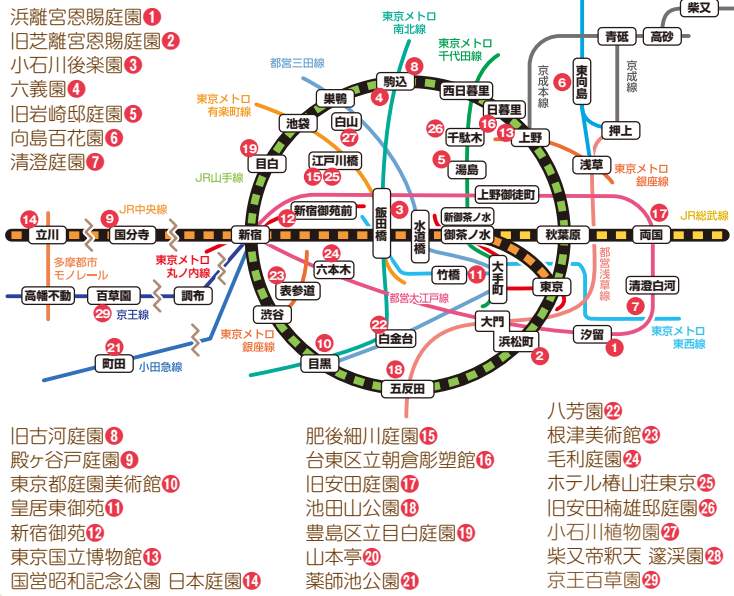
浜離宮恩賜庭園 1
旧芝離宮恩賜庭園 2
小石川後楽園 3
六義園 4
旧岩崎邸庭園 5
向島百花園 6
清澄庭園 7

東京メトロ南北線
東京メトロ千代田線
都営三田線
東京メトロ有楽町線
京成本線
京成線
柴又
青砥
高砂
東向島
押上
浅草
東京メトロ銀座線
駒込
西日暮里
日暮里
上野
巣鴨
池袋
白山
千駄木
湯島
目白
江戸川橋
JR山手線
上野御徒町
新宿御苑前
飯田橋
水道橋
新茶ノ水
御茶ノ水
秋葉原
両国
JR総武線
JR中央線
立川
国分寺
新宿
多摩都市モノレール
東京メトロ丸ノ内線
六本木
竹橋
大手町
東京
都営浅草線
清澄白河
高幡不動
百草園
調布
京王線
表参道
都営大江戸線
渋谷
大門
汐留
東京メトロ銀座線
白金台
浜松町
東京メトロ東西線
町田
小田急線
目黒
五反田

旧古河庭園 8
殿ヶ谷戸庭園 9
東京都庭園美術館 10
皇居東御苑 11
新宿御苑 12
東京国立博物館 13
国営昭和記念公園 日本庭園 14
肥後細川庭園 15
台東区立朝倉彫塑館 16
旧安田庭園 17
池田山公園 18
豊島区立目白庭園 19
山本亭 20
薬師池公園 21
八芳園 22
根津美術館 23
毛利庭園 24
ホテル椿山荘東京 25
旧安田楠雄邸庭園 26
小石川植物園 27
柴又帝釈天 邃渓園 28
京王百草園 29